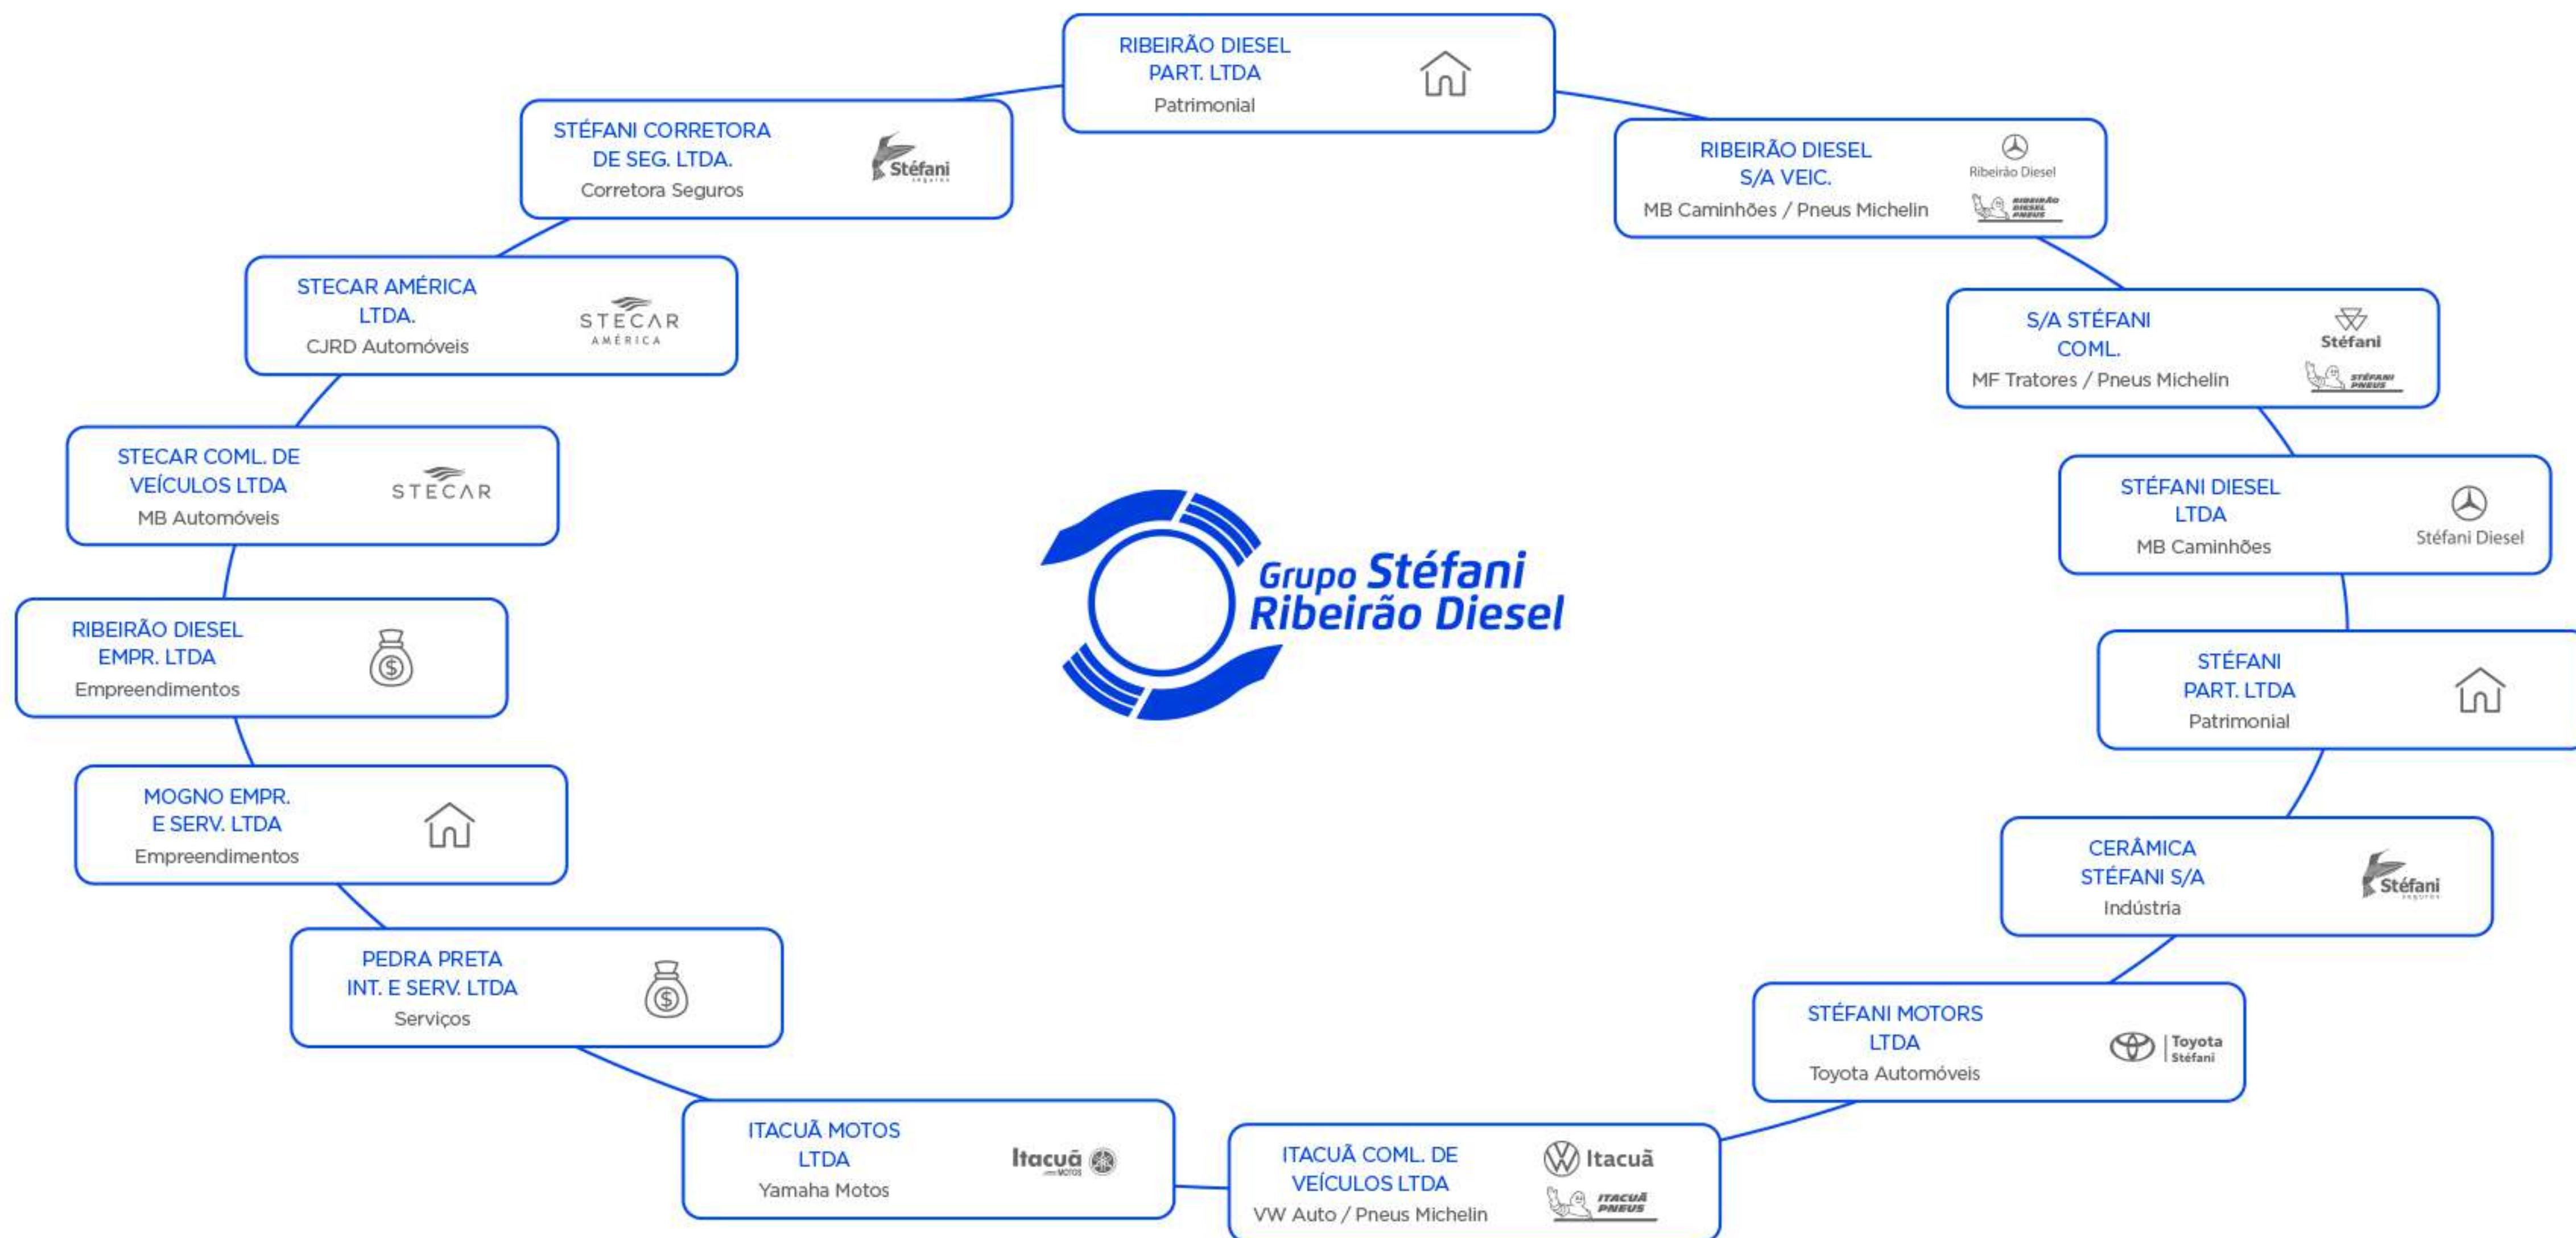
RIBEIRÃO DIESEL PART. LTDA
Patrimonial

RIBEIRÃO DIESEL S/A VEIC.
MB Caminhões / Pneus Michelin
Ribeirão Diesel
RIBEIRÃO DIESEL PNEUS

S/A STÉFANI COML.
MF Tratores / Pneus Michelin
Stéfani
STÉFANI PNEUS

STÉFANI DIESEL LTDA
MB Caminhões
Stéfani Diesel

STÉFANI PART. LTDA
Patrimonial

CERÂMICA STÉFANI S/A
Indústria
Stéfani
seguros

STÉFANI MOTORS LTDA
Toyota Automóveis
Toyota Stéfani

ITACUÃ COML. DE VEÍCULOS LTDA
VW Auto / Pneus Michelin
Itacuã
ITACUÃ PNEUS

ITACUÃ MOTOS LTDA
Yamaha Motos
Itacuã
MOTOS

PEDRA PRETA INT. E SERV. LTDA
Serviços

MOGNO EMPR. E SERV. LTDA
Empreendimentos

RIBEIRÃO DIESEL EMPR. LTDA
Empreendimentos

STECAR COML. DE VEÍCULOS LTDA
MB Automóveis
STECAR

STECAR AMÉRICA LTDA.
CJRD Automóveis
STECAR
AMÉRICA

STÉFANI CORRETORA DE SEG. LTDA.
Corretora Seguros
Stéfani
seguros

Grupo Stéfani
Ribeirão Diesel